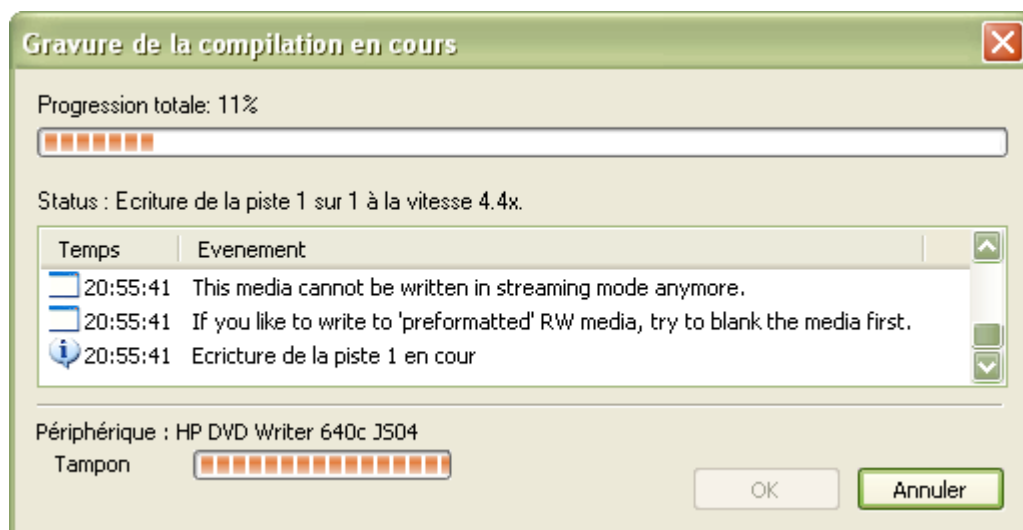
Gravure de la compilation en cours

Progression totale: 11%

Status : Ecriture de la piste 1 sur 1 à la vitesse 4.4x.

| Temps | Evenement |
|---|---|
| 20:55:41 | This media cannot be written in streaming mode anymore. |
| 20:55:41 | If you like to write to 'preformatted' RW media, try to blank the media first. |
| 20:55:41 | Ecricture de la piste 1 en cour |

Périphérique : HP DVD Writer 640c JS04
Tampon

OK
Annuler